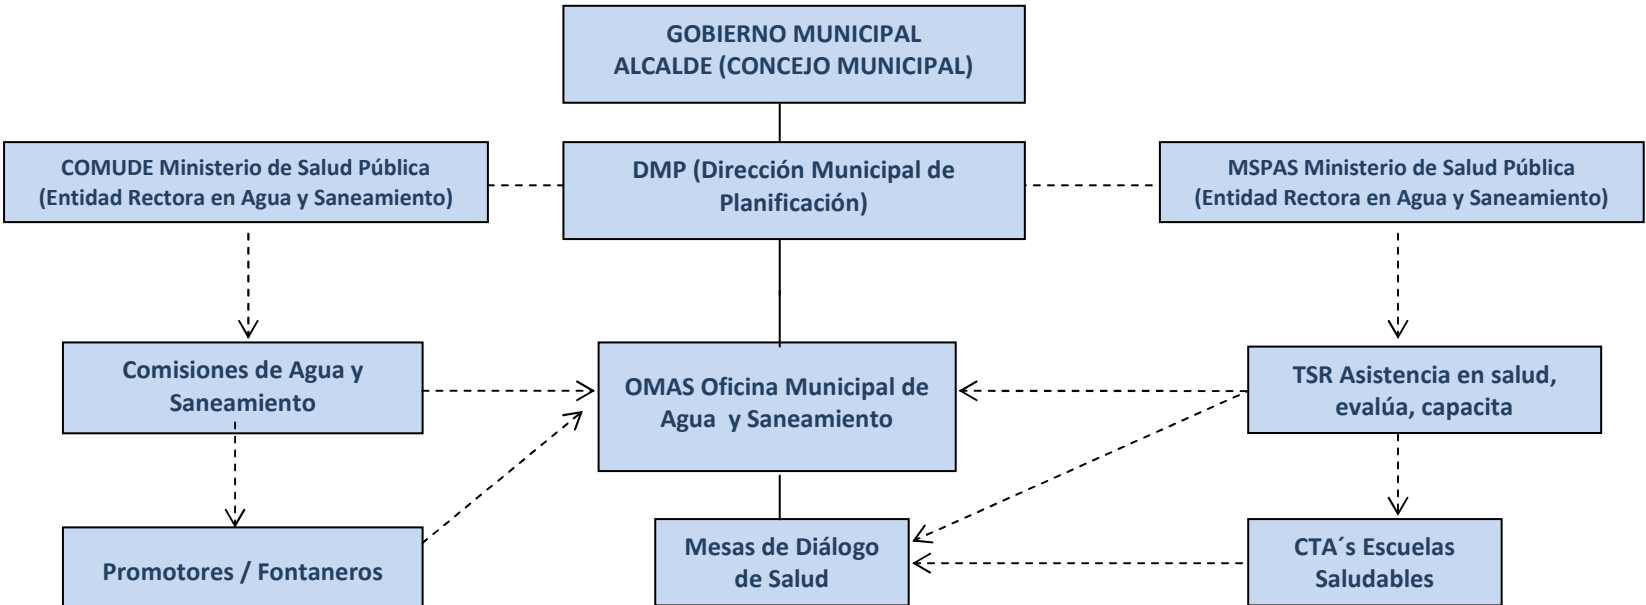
GOBIERNO MUNICIPAL
ALCALDE (CONCEJO MUNICIPAL)

COMUDE Ministerio de Salud Pública
(Entidad Rectora en Agua y Saneamiento)

DMP (Dirección Municipal de Planificación)

MSPAS Ministerio de Salud Pública
(Entidad Rectora en Agua y Saneamiento)

Comisiones de Agua y Saneamiento

OMAS Oficina Municipal de Agua y Saneamiento

TSR Asistencia en salud, evalúa, capacita

Promotores / Fontaneros

Mesas de Diálogo de Salud

CTA´s Escuelas Saludables